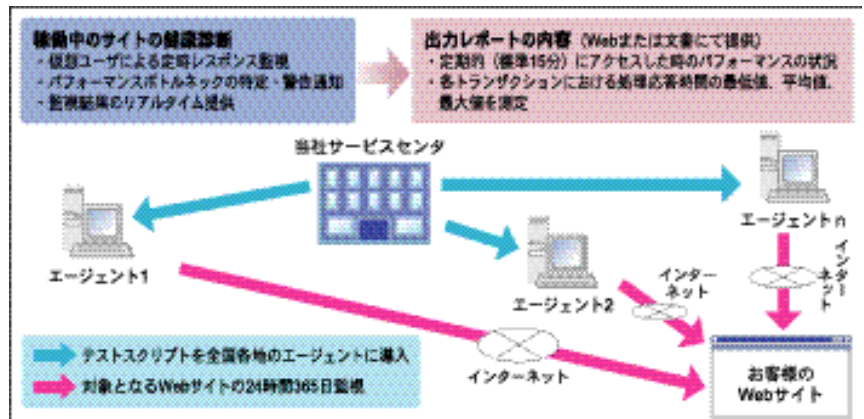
稼働中のサイトの健康診断
・仮想ユーザによる定時レスポンス監視
・パフォーマンスボトルネックの特定・警告通知
・監視結果のリアルタイム提供

出力レポートの内容（Webまたは文書にて提供）
・定期的（標準15分）にアクセスした時のパフォーマンスの状況
・各トランザクションにおける処理応答時間の最低値、平均値、最大値を測定

当社サービスセンタ

エージェント1

エージェント2

エージェントn

インターネット

インターネット

インターネット

テストスクリプトを全国各地のエージェントに導入

対象となるWebサイトの24時間365日監視

お客様のWebサイト